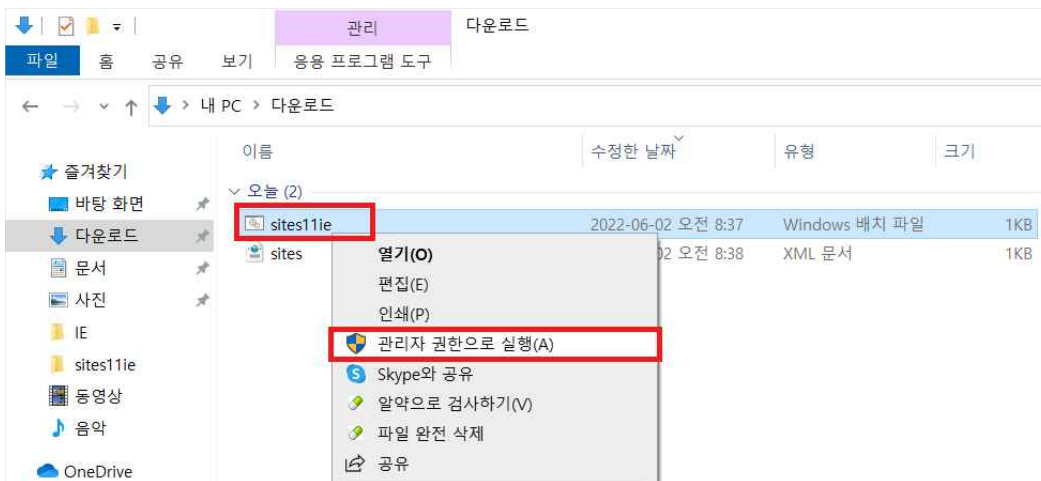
관리 다운로드

파일 홈 공유 보기 응용 프로그램 도구

내 PC > 다운로드

즐겨찾기
바탕 화면
다운로드
문서
사진
IE
sites11ie
동영상
음악
OneDrive

| 이름 | 수정한 날짜 | 유형 | 크기 |
|---|---|---|---|
| ∨ 오늘 (2) | | | |
| sites11ie | 2022-06-02 오전 8:37 | Windows 배치 파일 | 1KB |
| sites | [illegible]2 오전 8:38 | XML 문서 | 1KB |

열기(O)
편집(E)
인쇄(P)
관리자 권한으로 실행(A)
Skype와 공유
알약으로 검사하기(V)
파일 완전 삭제
공유